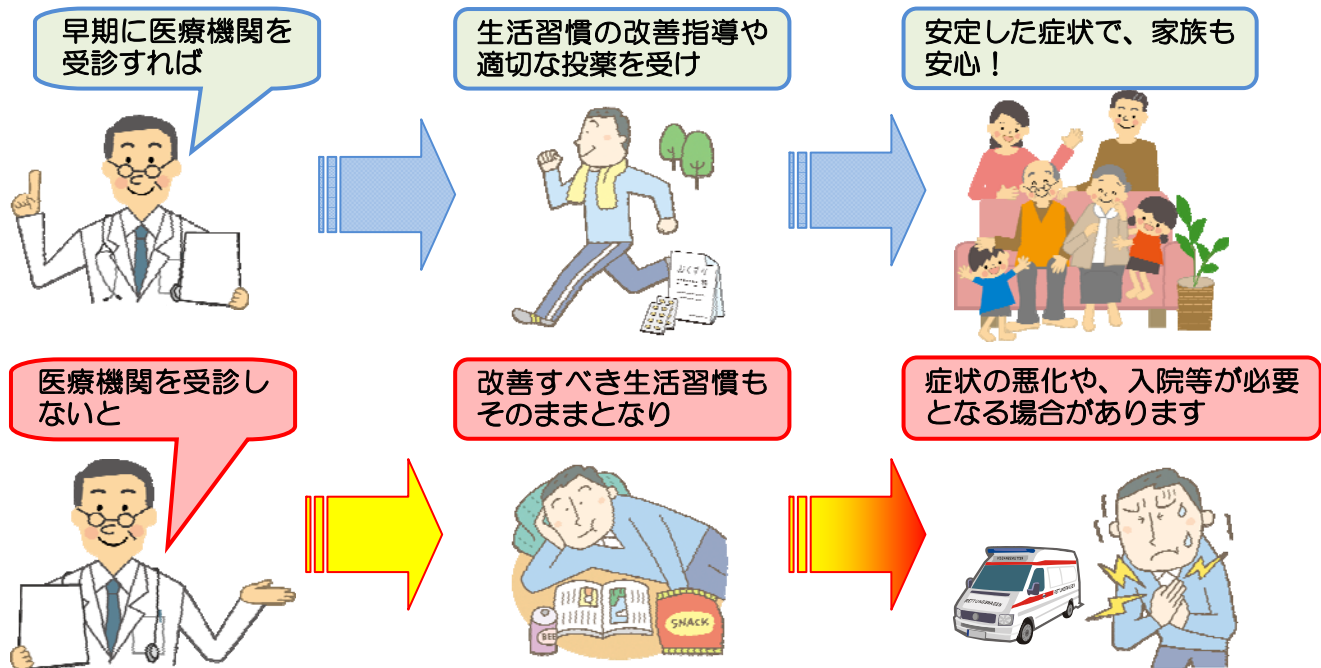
早期に医療機関を受診すれば

生活習慣の改善指導や適切な投薬を受け

安定した症状で、家族も安心！

おくすり

医療機関を受診しないと

改善すべき生活習慣もそのままとなり

症状の悪化や、入院等が必要となる場合があります

BEER

SNACK